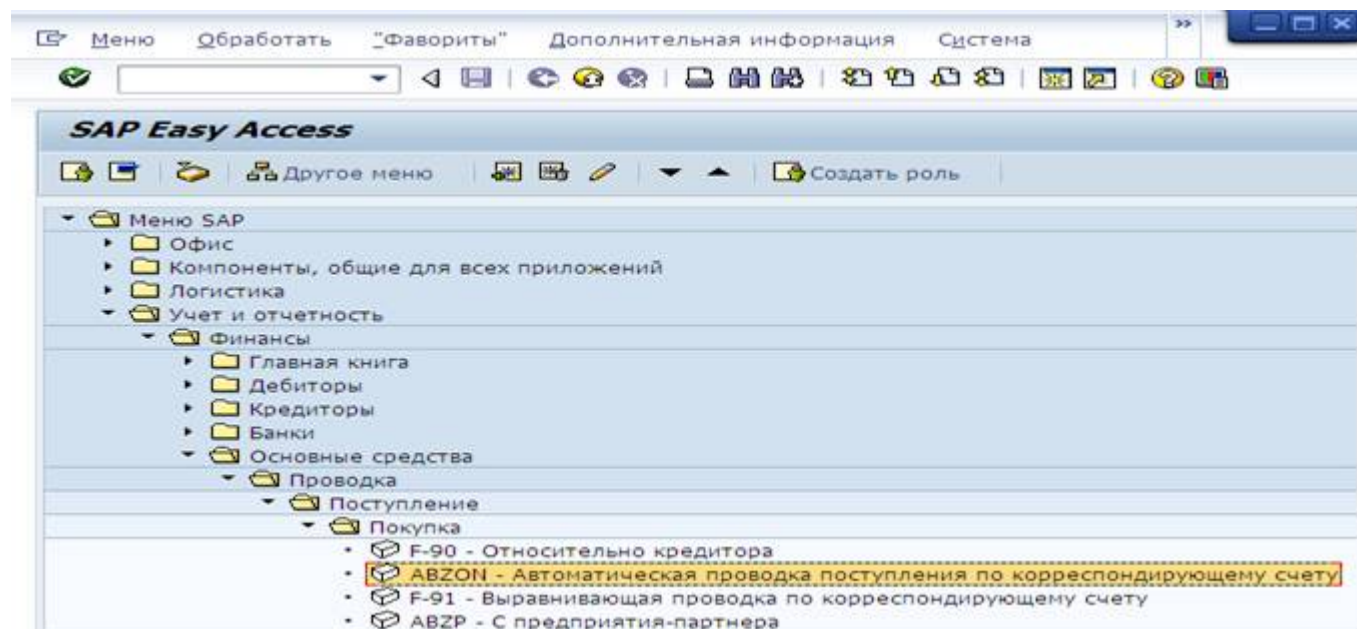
Меню Обработать "Фавориты" Дополнительная информация Система

SAP Easy Access

Другое меню Создать роль

Меню SAP
Офис
Компоненты, общие для всех приложений
Логистика
Учет и отчетность
Финансы
Главная книга
Дебиторы
Кредиторы
Банки
Основные средства
Проводка
Поступление
Покупка
F-90 - Относительно кредитора
ABZON - Автоматическая проводка поступления по корреспондирующему счету
F-91 - Выравнивающая проводка по корреспондирующему счету
ABZP - С предприятия-партнера